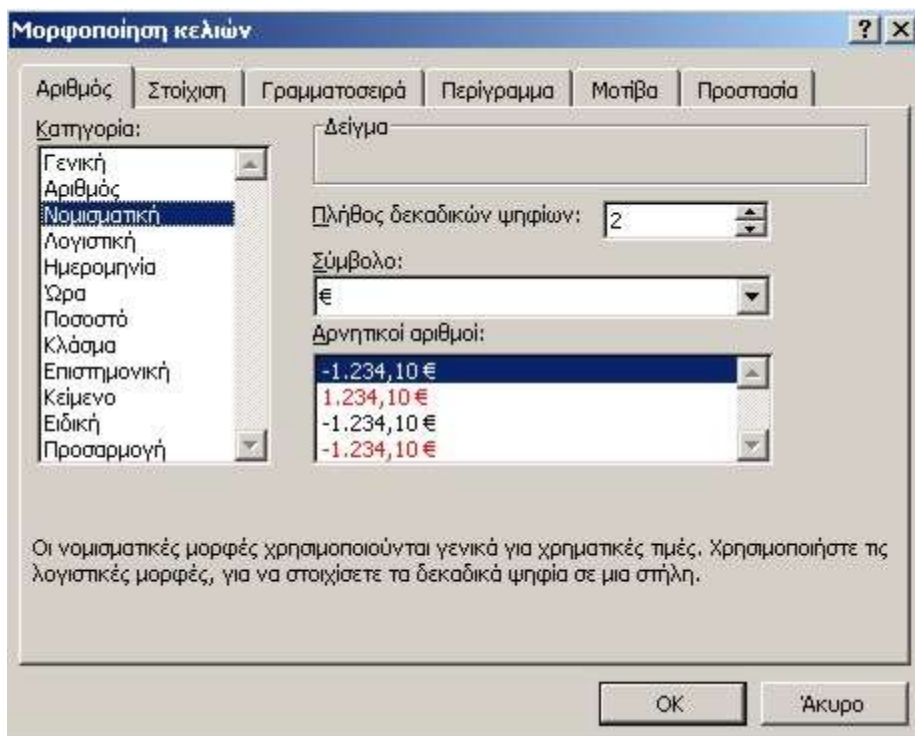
Μορφοποίηση κελιών

? X

Αριθμός | Στοίχιση | Γραμματοσειρά | Περίγραμμα | Μοτίβα | Προστασία

Κατηγορία:

Γενική
Αριθμός
Νομισματική
Λογιστική
Ημερομηνία
Ώρα
Ποσοστό
Κλάσμα
Επιστημονική
Κείμενο
Ειδική
Προσαρμογή

Δείγμα

Πλήθος δεκαδικών ψηφίων: 2

Σύμβολο:

€

Αρνητικοί αριθμοί:

-1.234,10 €
1.234,10 €
-1.234,10 €
-1.234,10 €

Οι νομισματικές μορφές χρησιμοποιούνται γενικά για χρηματικές τιμές. Χρησιμοποιήστε τις λογιστικές μορφές, για να στοιχίσετε τα δεκαδικά ψηφία σε μια στήλη.

OK

Άκυρο